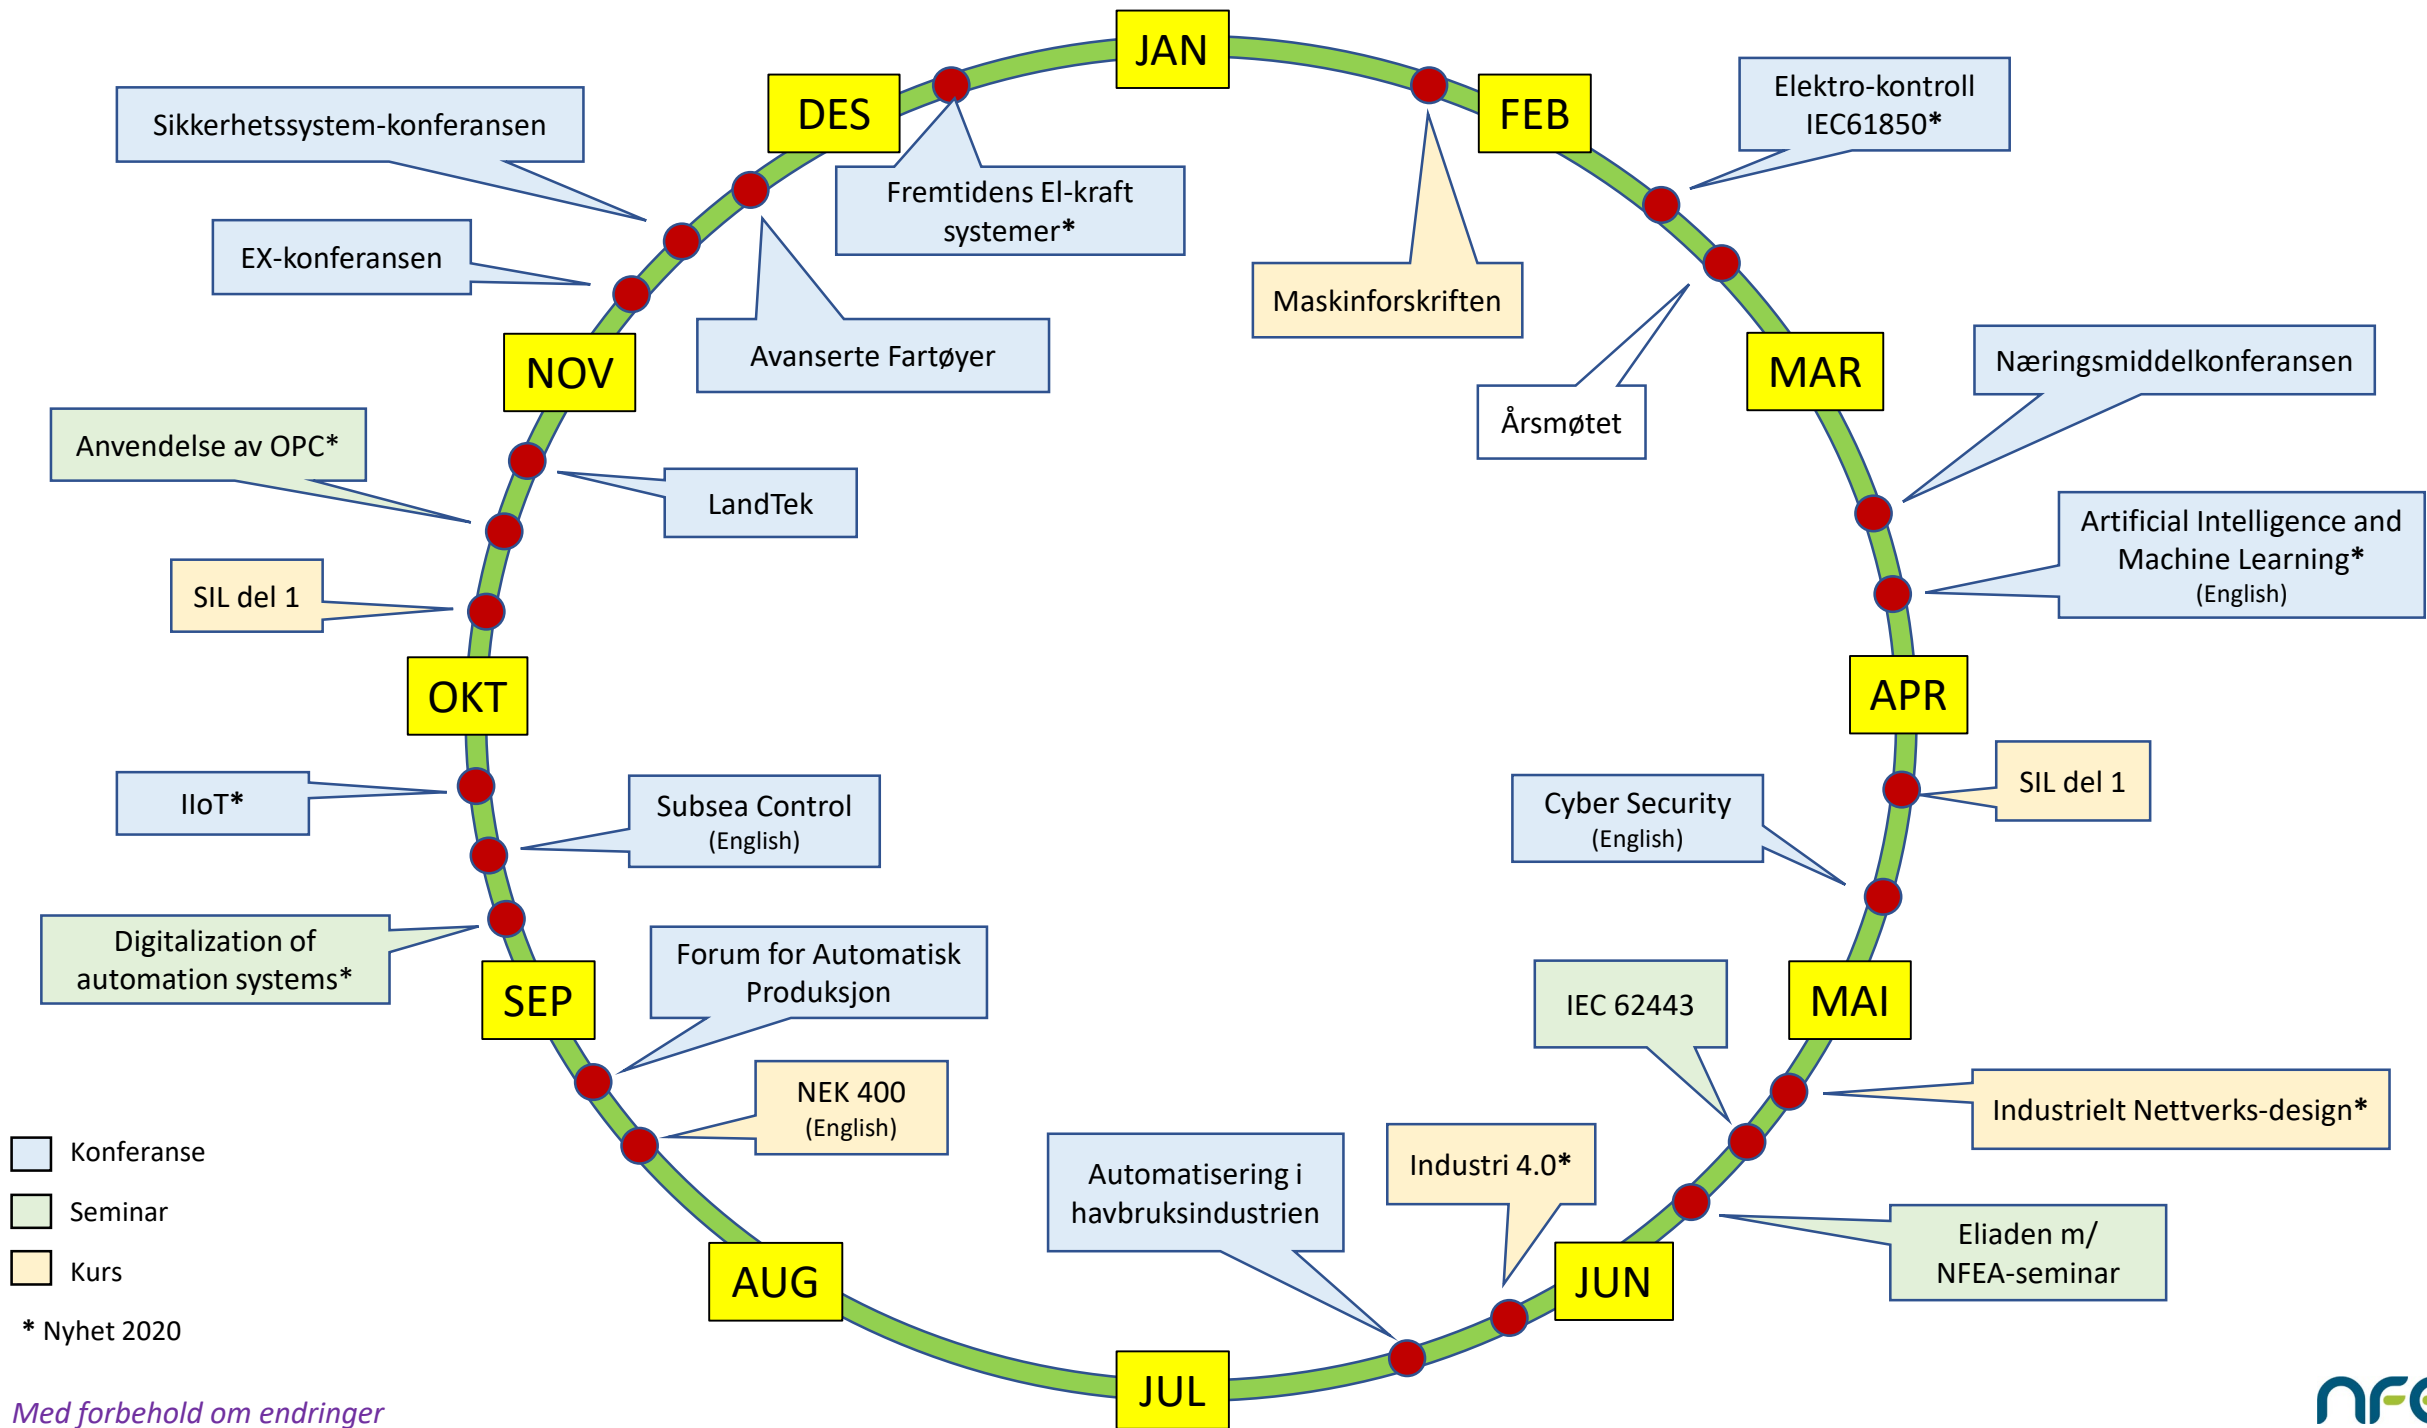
JAN

FEB

Elektro-kontroll IEC61850*

Maskinforskriften

Årsmøtet

MAR

Næringsmiddelkonferansen

Artificial Intelligence and Machine Learning* (English)

APR

SIL del 1

Cyber Security (English)

MAI

IEC 62443

Industrielt Nettverks-design*

Industri 4.0*

Eliaden m/ NFEA-seminar

JUN

Automatisering i havbruksindustrien

JUL

AUG

NEK 400 (English)

Forum for Automatisk Produksjon

SEP

Digitalization of automation systems*

Subsea Control (English)

IIoT*

OKT

SIL del 1

LandTek

Anvendelse av OPC*

NOV

Avanserte Fartøyer

EX-konferansen

Sikkerhetssystem-konferansen

DES

Fremtidens El-kraft systemer*

Konferanse

Seminar

Kurs

* Nyhet 2020

Med forbehold om endringer

nfe